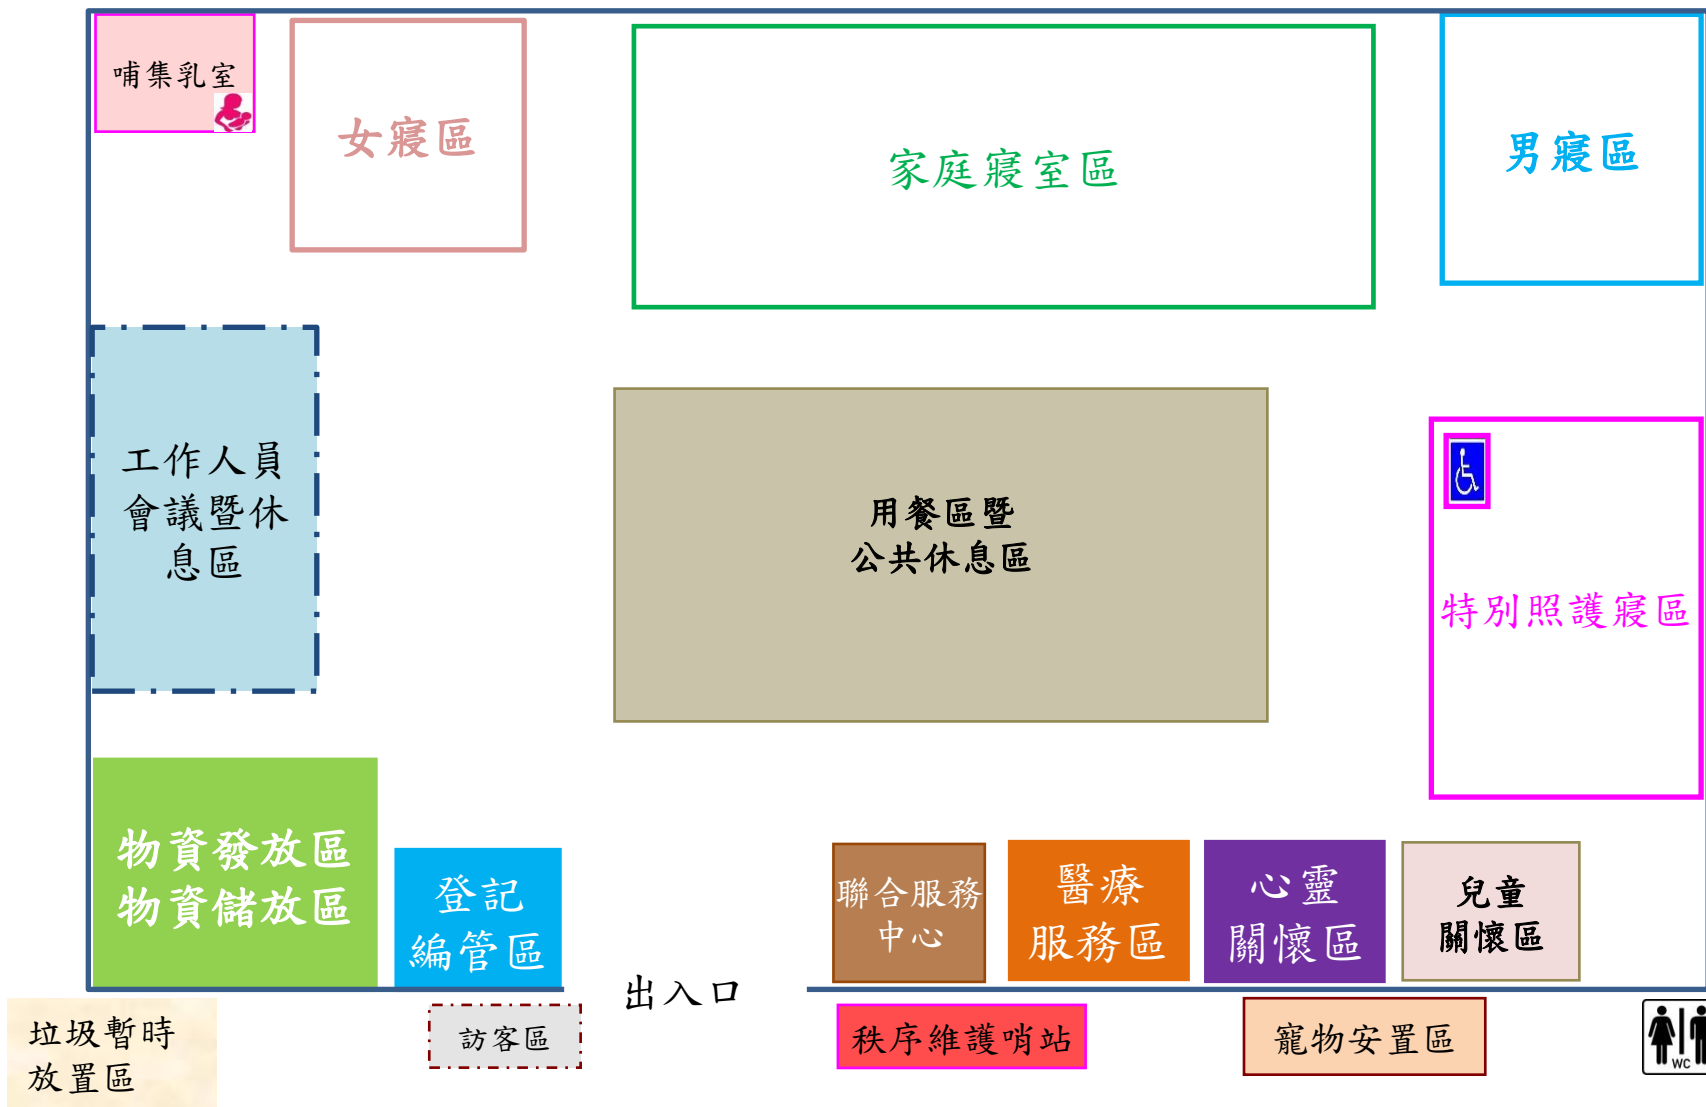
哺集乳室

女寢區

家庭寢室區

男寢區

工作人員會議暨休息區

用餐區暨
公共休息區

特別照護寢區

物資發放區
物資儲放區

登記編管區

聯合服務中心

醫療服務區

心靈關懷區

兒童關懷區

出入口

垃圾暫時放置區

訪客區

秩序維護哨站

寵物安置區

WC